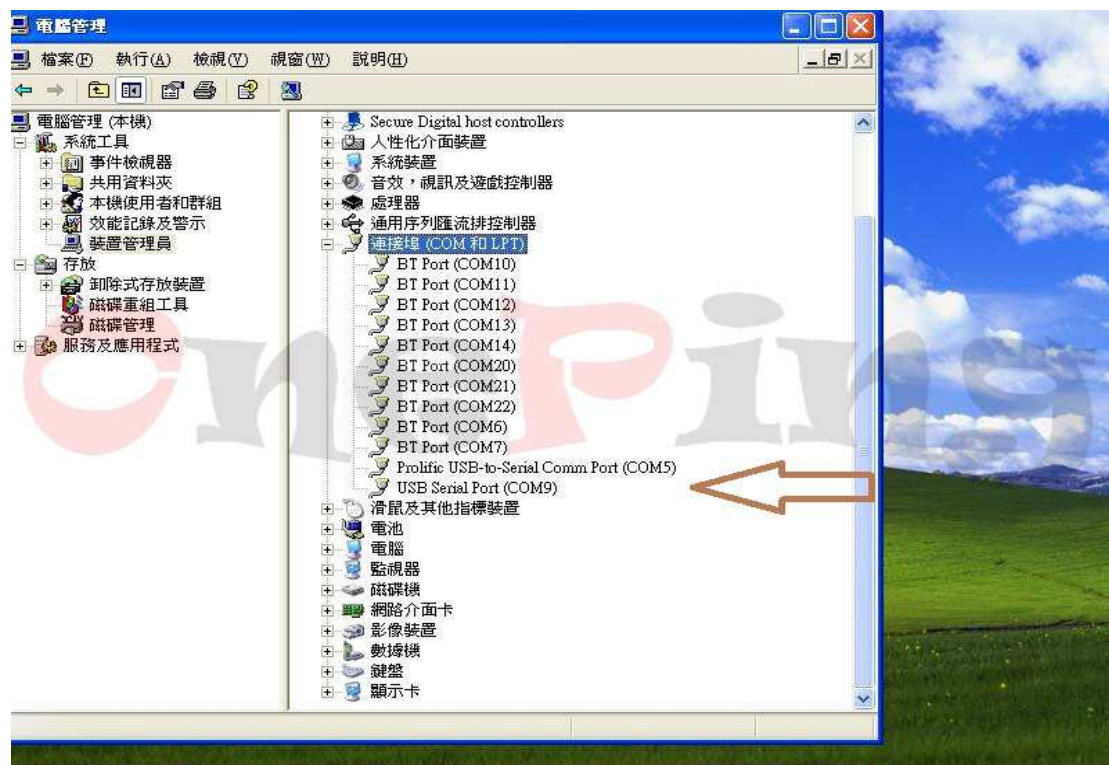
電腦管理

檔案(F) 執行(A) 檢視(V) 視窗(W) 說明(H)

電腦管理 (本機)
系統工具
事件檢視器
共用資料夾
本機使用者和群組
效能記錄及警示
裝置管理員
存放
卸除式存放裝置
磁碟重組工具
磁碟管理
服務及應用程式

Secure Digital host controllers
人性化介面裝置
系統裝置
音效，視訊及遊戲控制器
處理器
通用序列匯流排控制器
連接埠 (COM 和 LPT)
BT Port (COM10)
BT Port (COM11)
BT Port (COM12)
BT Port (COM13)
BT Port (COM14)
BT Port (COM20)
BT Port (COM21)
BT Port (COM22)
BT Port (COM6)
BT Port (COM7)
Prolific USB-to-Serial Comm Port (COM5)
USB Serial Port (COM9)
滑鼠及其他指標裝置
電池
電腦
監視器
磁碟機
網路介面卡
影像裝置
數據機
鍵盤
顯示卡

OnePing